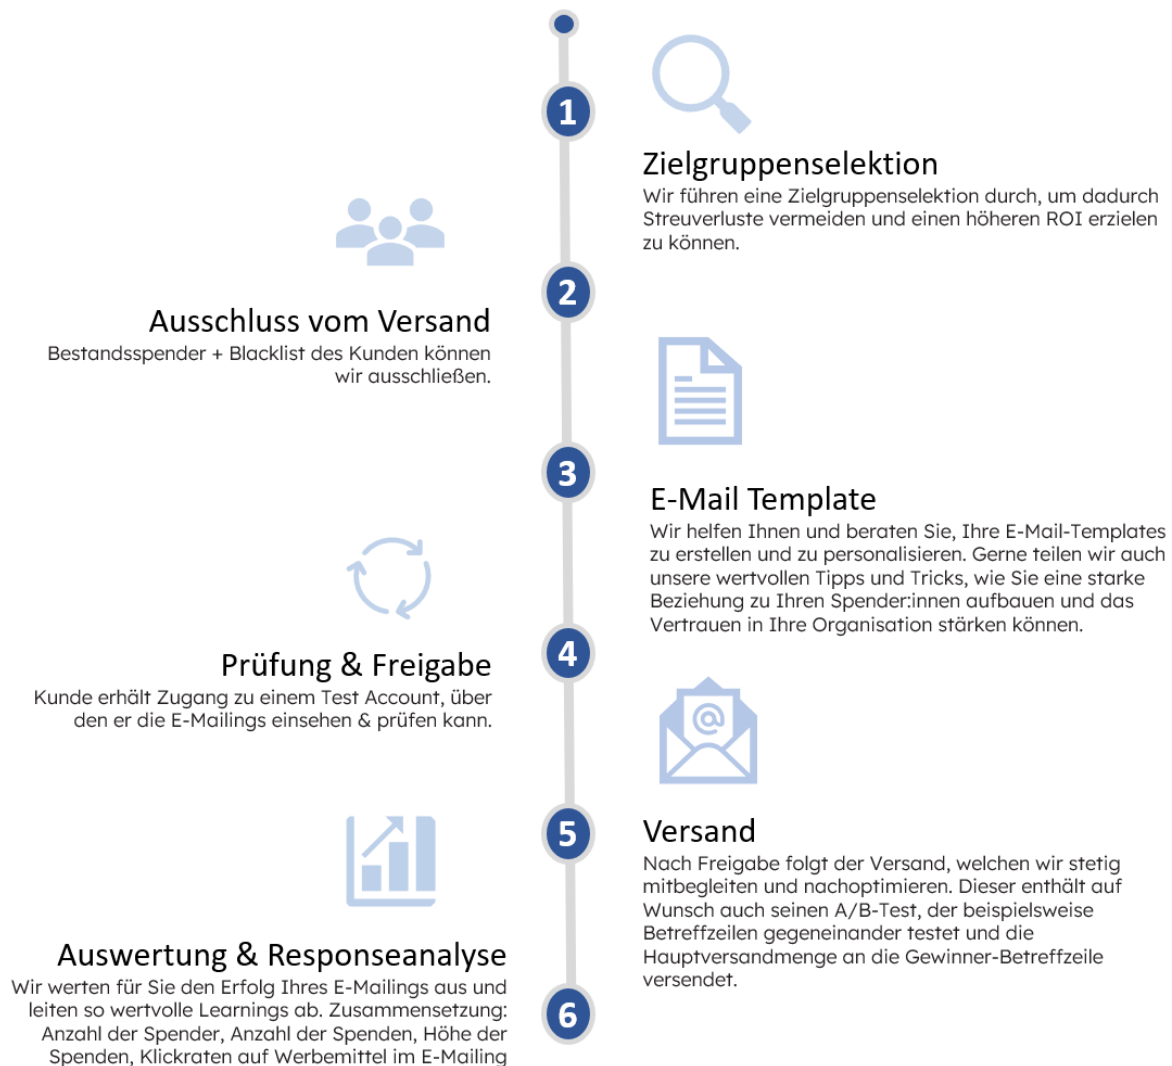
1

Zielgruppenselektion
Wir führen eine Zielgruppenselektion durch, um dadurch Streuverluste vermeiden und einen höheren ROI erzielen zu können.

2

Ausschluss vom Versand
Bestandsspender + Blacklist des Kunden können wir ausschließen.

3

E-Mail Template
Wir helfen Ihnen und beraten Sie, Ihre E-Mail-Templates zu erstellen und zu personalisieren. Gerne teilen wir auch unsere wertvollen Tipps und Tricks, wie Sie eine starke Beziehung zu Ihren Spender:innen aufbauen und das Vertrauen in Ihre Organisation stärken können.

4

Prüfung & Freigabe
Kunde erhält Zugang zu einem Test Account, über den er die E-Mailings einsehen & prüfen kann.

@

5

Versand
Nach Freigabe folgt der Versand, welchen wir stetig mitbegleiten und nachoptimieren. Dieser enthält auf Wunsch auch seinen A/B-Test, der beispielsweise Betreffzeilen gegeneinander testet und die Hauptversandmenge an die Gewinner-Betreffzeile versendet.

Auswertung & Responseanalyse
Wir werten für Sie den Erfolg Ihres E-Mailings aus und leiten so wertvolle Learnings ab. Zusammensetzung: Anzahl der Spender, Anzahl der Spenden, Höhe der Spenden, Klickraten auf Werbemittel im E-Mailing

6